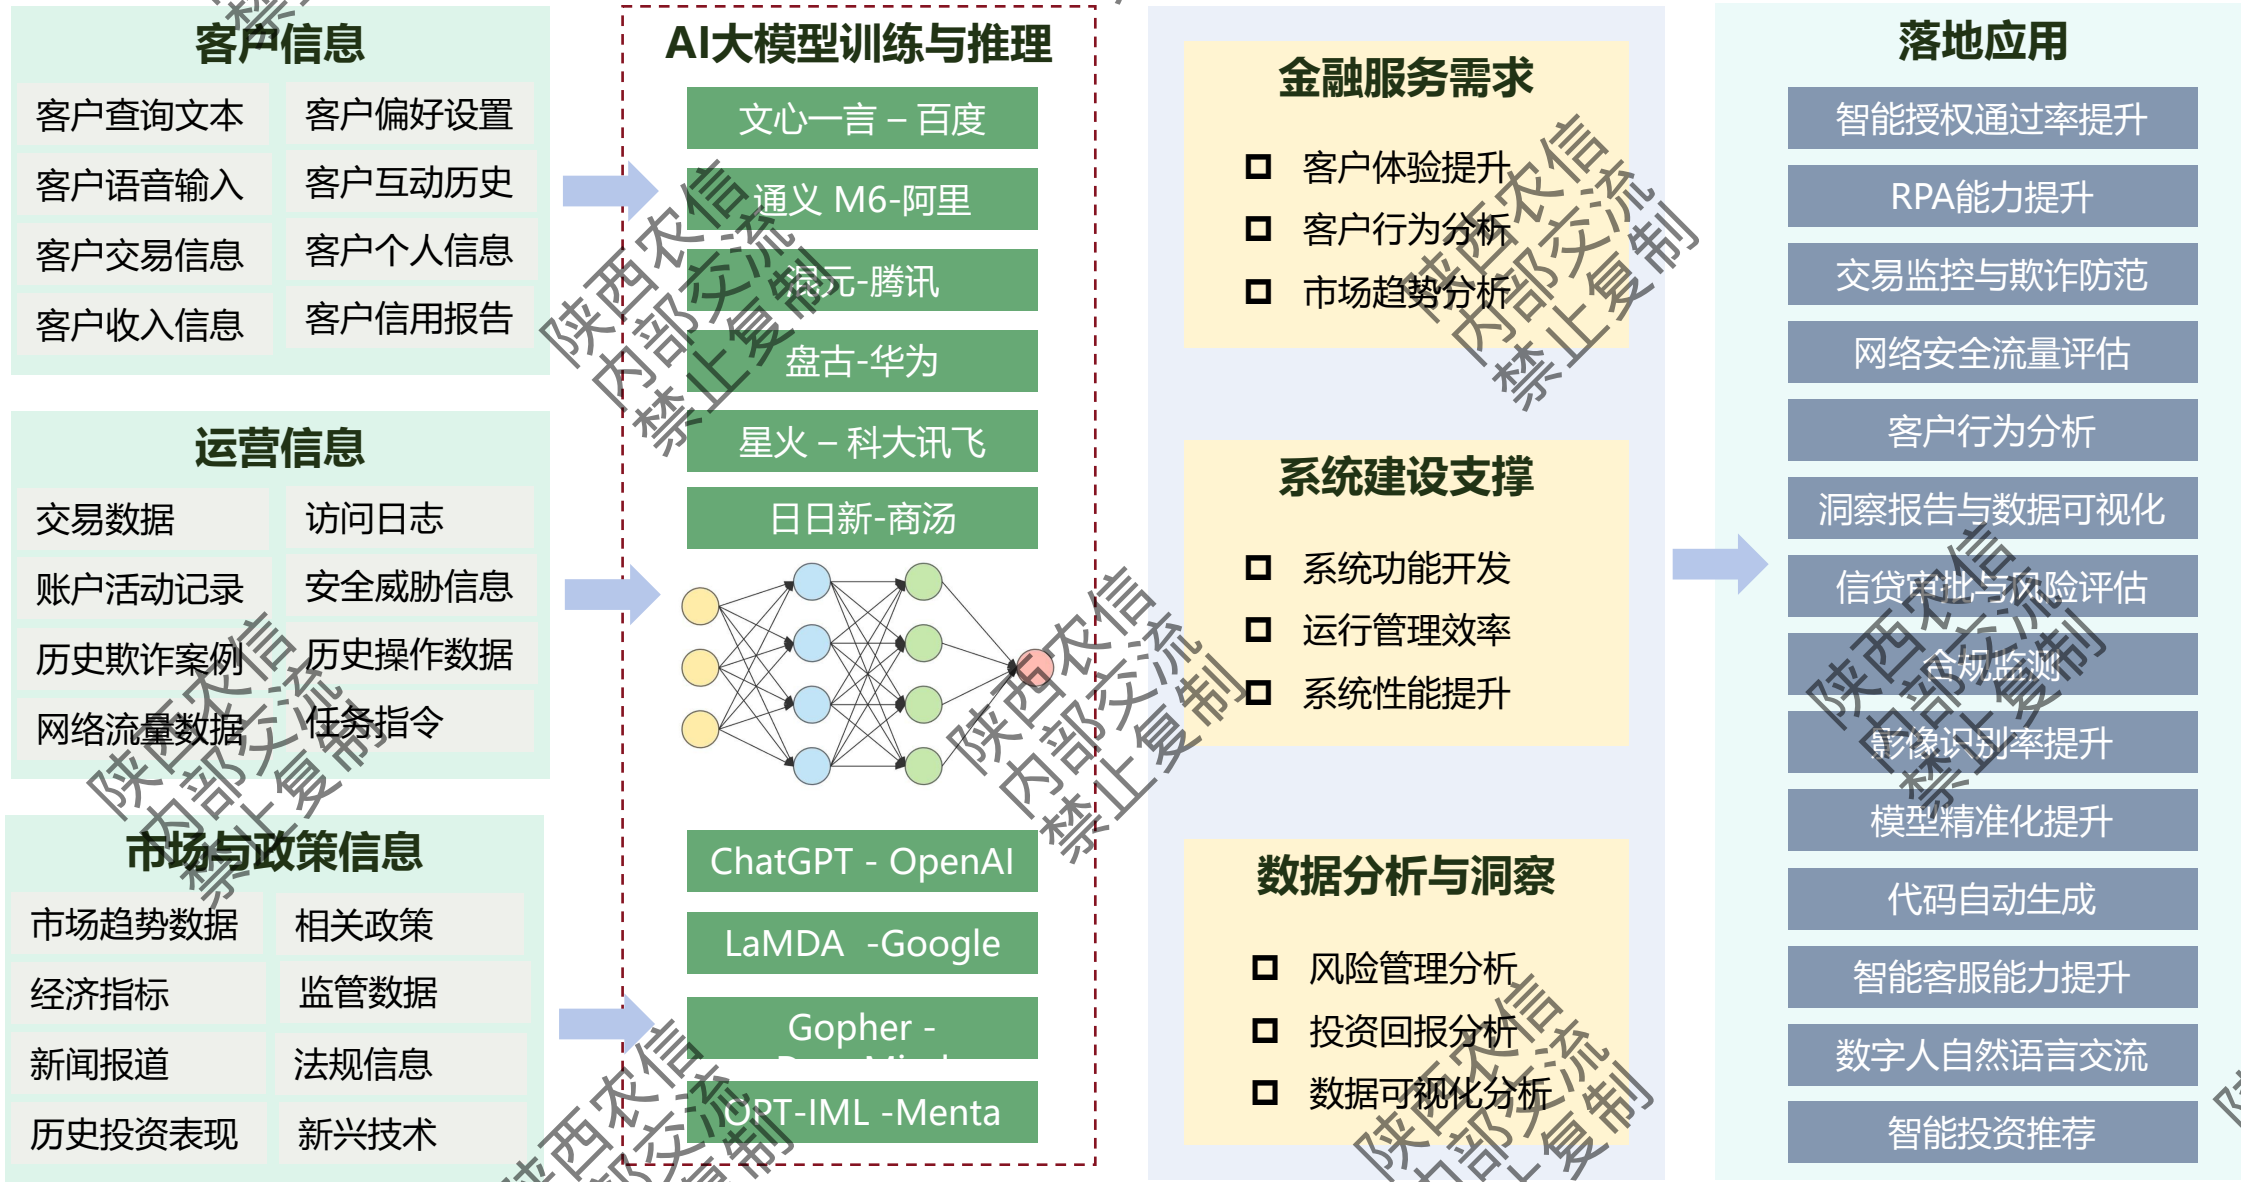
客户信息

客户查询文本
客户偏好设置
客户语音输入
客户互动历史
客户交易信息
客户个人信息
客户收入信息
客户信用报告

运营信息

交易数据
访问日志
账户活动记录
安全威胁信息
历史欺诈案例
历史操作数据
网络流量数据
任务指令

市场与政策信息

市场趋势数据
相关政策
经济指标
监管数据
新闻报道
法规信息
历史投资表现
新兴技术

AI大模型训练与推理

文心一言 – 百度
通义 M6-阿里
混元-腾讯
盘古-华为
星火 – 科大讯飞
日日新-商汤
ChatGPT - OpenAI
LaMDA -Google
Gopher - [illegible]
OPT-IML -Menta

金融服务需求

客户体验提升
客户行为分析
市场趋势分析

系统建设支撑

系统功能开发
运行管理效率
系统性能提升

数据分析与洞察

风险管理分析
投资回报分析
数据可视化分析

落地应用

智能授权通过率提升
RPA能力提升
交易监控与欺诈防范
网络安全流量评估
客户行为分析
洞察报告与数据可视化
信贷审批与风险评估
合规监测
影像识别率提升
模型精准化提升
代码自动生成
智能客服能力提升
数字人自然语言交流
智能投资推荐

陕西农信
内部交流
禁止复制